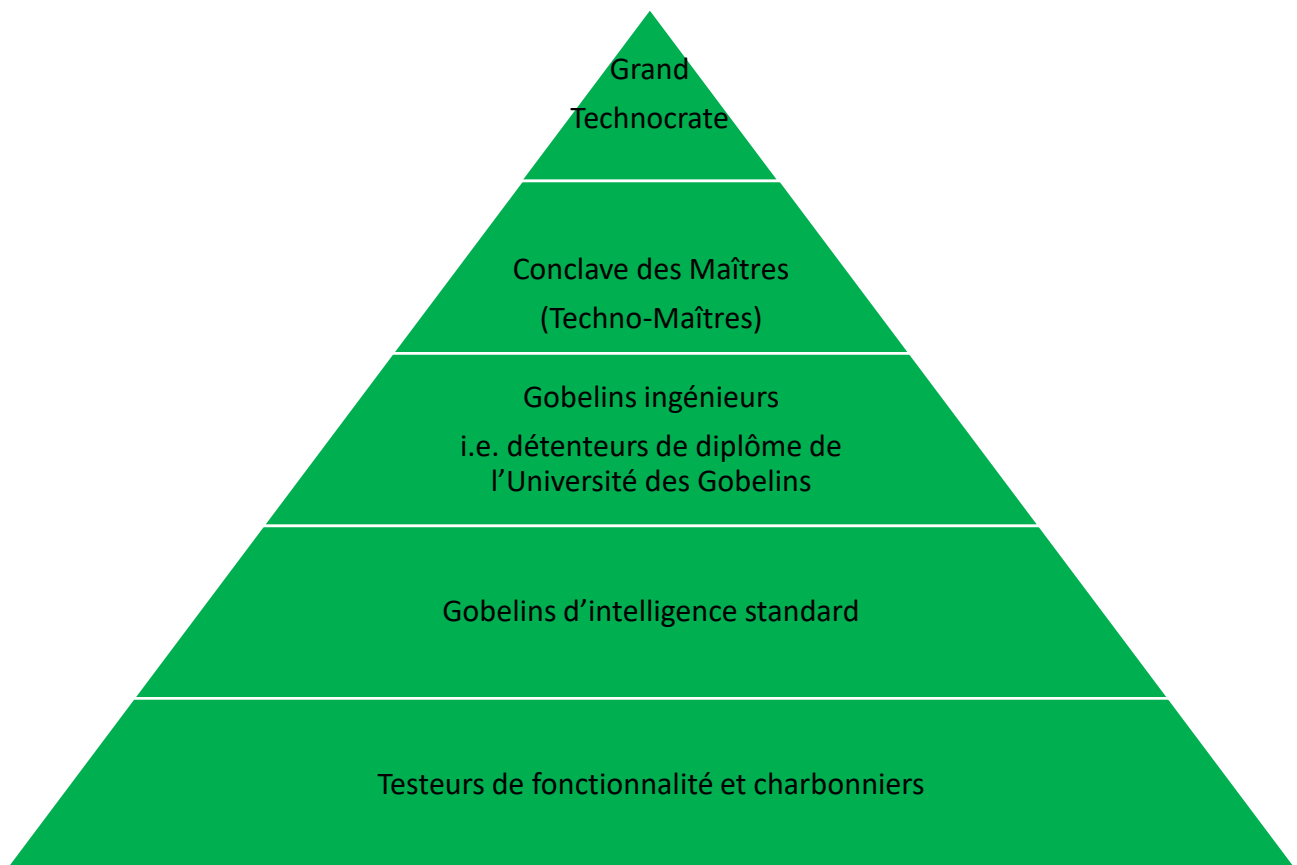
Grand Technocrate

Conclave des Maîtres

(Techno-Maîtres)

Gobelins ingénieurs

i.e. détenteurs de diplôme de l'Université des Gobelins

Gobelins d'intelligence standard

Testeurs de fonctionnalité et charbonniers